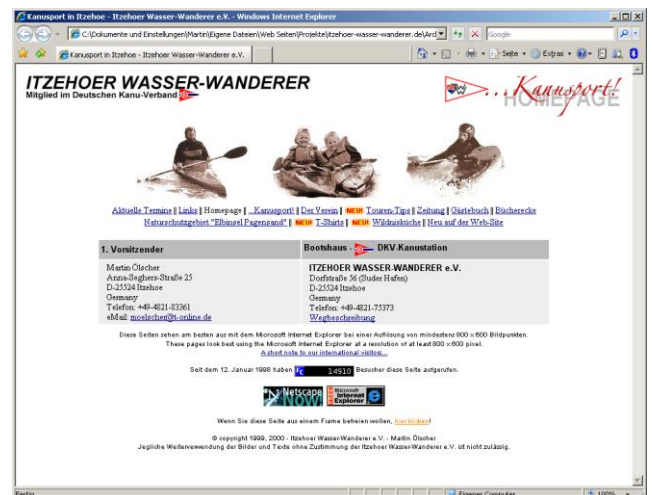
Kanusport in Itzehoe - Itzehoer Wasser-Wanderer e.V. - Windows Internet Explorer

C:\Dokumente und Einstellungen\Martin\Eigene Dateien\Web Seiten\Projekte\itzehoer-wasser-wanderer.de\Ard

Google

Kanusport in Itzehoe - Itzehoer Wasser-Wanderer e.V.

Seite Extras

ITZEHOER WASSER-WANDERER
Mitglied im Deutschen Kanu-Verband

...Kanusport!
HOMEPAGE

Aktuelle Termine | Links | Homepage | ...Kanusport! | Der Verein | NEU! Touren-Tips | Zeitung | Gästebuch | Büchereche
Naturschutzgebiet "Elbinsel Pagensand" | NEU! T-Shirts | NEU! Wildniskiche | Neu auf der Web-Site

| 1. Vorsitzender | Bootshaus - DKV-Kanustation |
|---|---|
| Martin Ölscher<br>Anna-Seghers-Straße 25<br>D-25524 Itzehoe<br>Germany<br>Telefon: +49-4821-83361<br>eMail: moelscher@t-online.de | ITZEHOER WASSER-WANDERER e.V.<br>Dorfstraße 56 (Suder Hafen)<br>D-25524 Itzehoe<br>Germany<br>Telefon: +49-4821-75373<br>Wegbeschreibung |

Diese Seiten sehen am besten aus mit dem Microsoft Internet Explorer bei einer Auflösung von mindestens 800 x 600 Bildpunkten.
These pages look best using the Microsoft Internet Explorer at a resolution of at least 800 x 600 pixel.
A short note to our international visitors...

Seit dem 12. Januar 1998 haben 14910 Besucher diese Seite aufgerufen.

Netscape NOW! Microsoft Internet Explorer

Wenn Sie diese Seite aus einem Frame befreien wollen, hier klicken!

© copyright 1999, 2000 - Itzehoer Wasser-Wanderer e.V. - Martin Ölscher
Jegliche Weiterverwendung der Bilder und Texte ohne Zustimmung der Itzehoer Wasser-Wanderer e.V. ist nicht zulässig.

Fertig

Eigener Computer

100%